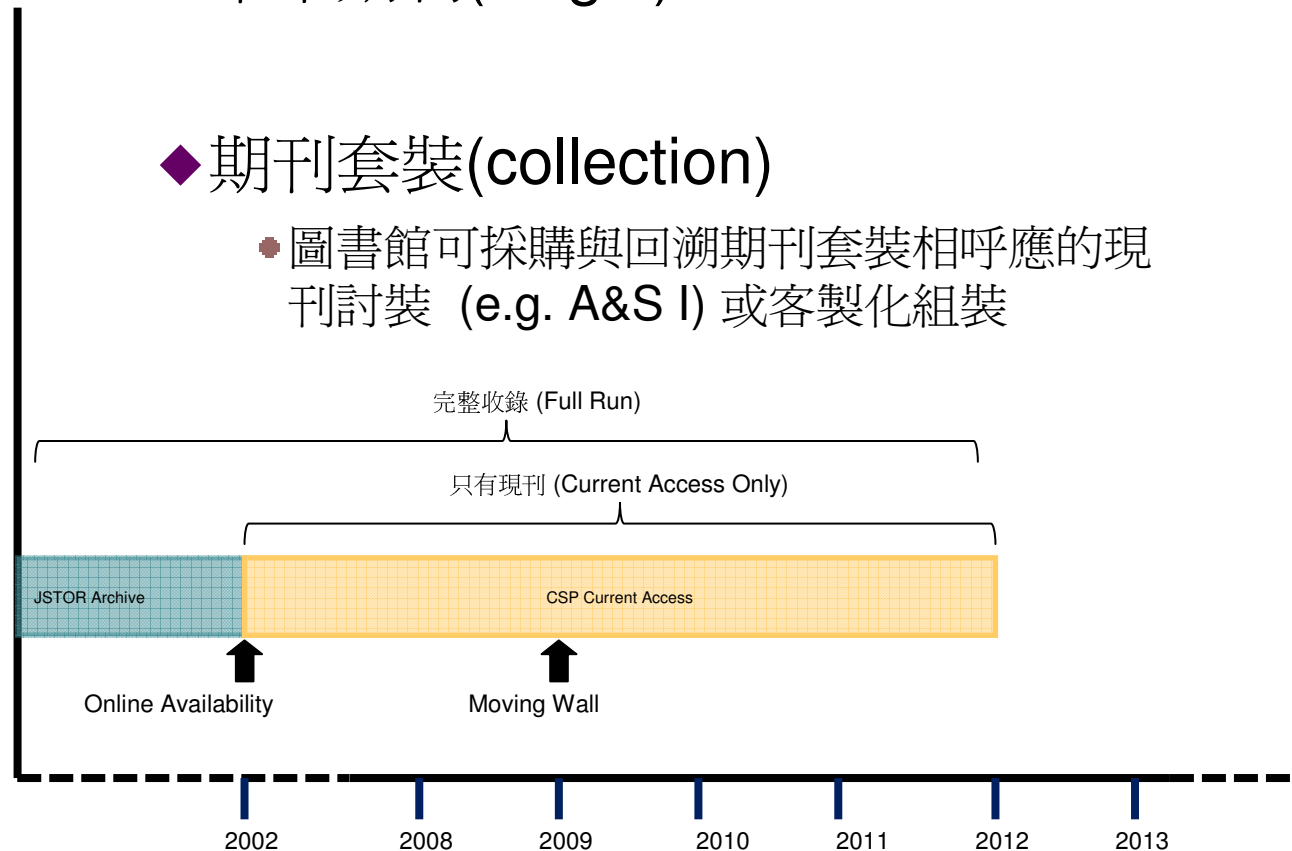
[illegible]

期刊套裝(collection)

圖書館可採購與回溯期刊套裝相呼應的現刊討裝 (e.g. A&S I) 或客製化組裝

完整收錄 (Full Run)

只有現刊 (Current Access Only)

JSTOR Archive

CSP Current Access

Online Availability

Moving Wall

2002 2008 2009 2010 2011 2012 2013